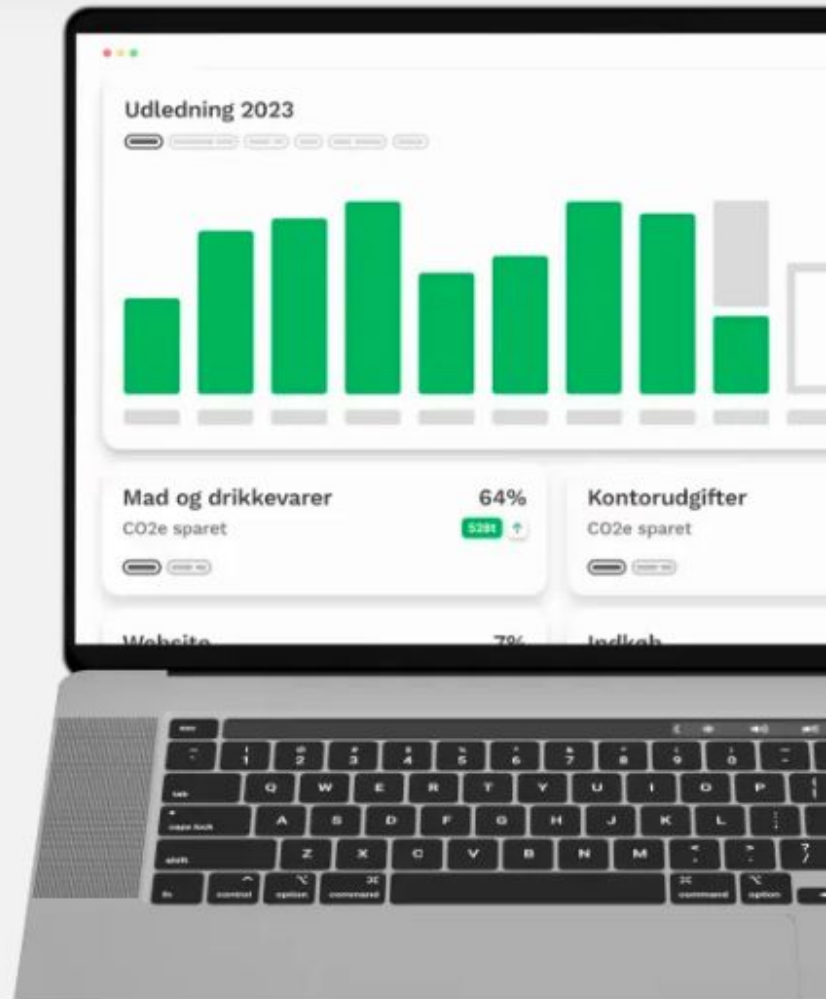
Udledning 2023

Mad og drikkevarer
64%
CO2e sparet
528t

Kontorudgifter
CO2e sparet

Website
7%

Indkøb

esc
~ `
! 1
@ 2
# 3
$ 4
% 5
^ 6
& 7
* 8
( 9
) 0
_ -
tab
Q
W
E
R
T
Y
U
I
O
P
caps lock
A
S
D
F
G
H
J
K
L
: ;
shift
Z
X
C
V
B
N
M
< ,
> .
? /
fn
control
option
command
command
option